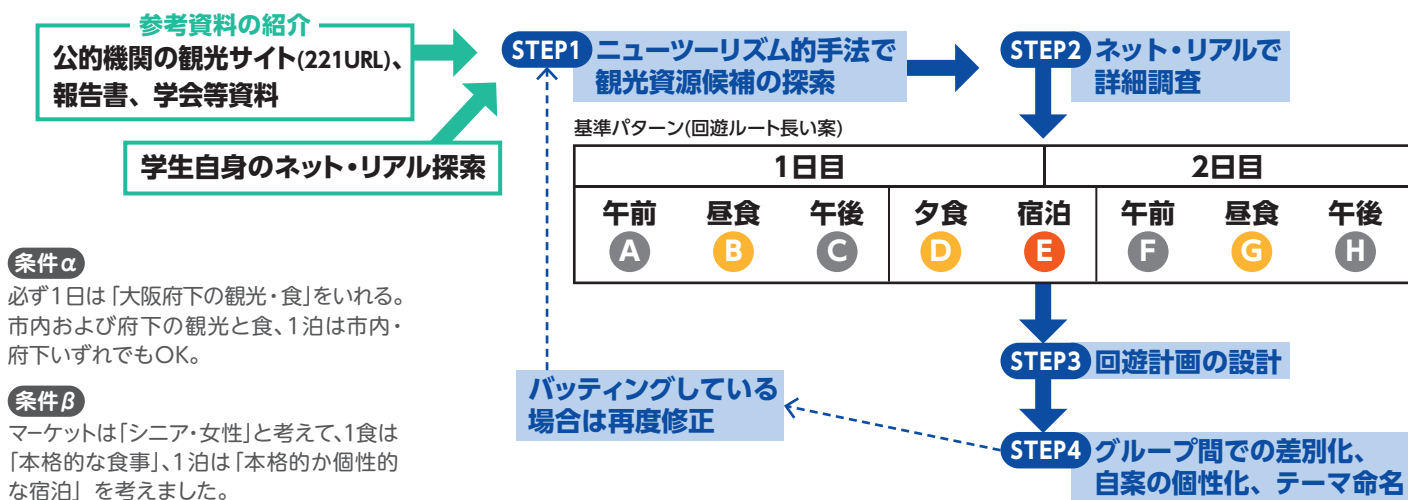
参考資料の紹介
公的機関の観光サイト(221URL)、報告書、学会等資料

学生自身のネット・リアル探索

STEP1 ニューツーリズム的手法で観光資源候補の探索

STEP2 ネット・リアルで詳細調査

基準パターン(回遊ルート長い案)

| 1日目 | | | | | 2日目 | | |
|---|---|---|---|---|---|---|---|
| 午前 A | 昼食 B | 午後 C | 夕食 D | 宿泊 E | 午前 F | 昼食 G | 午後 H |

条件α
必ず1日は「大阪府下の観光・食」をいれる。市内および府下の観光と食、1泊は市内・府下いずれでもOK。

条件β
マーケットは「シニア・女性」と考えて、1食は「本格的な食事」、1泊は「本格的か個性的な宿泊」を考えました。

STEP3 回遊計画の設計

バッティングしている場合は再度修正

STEP4 グループ間での差別化、自案の個性化、テーマ命名